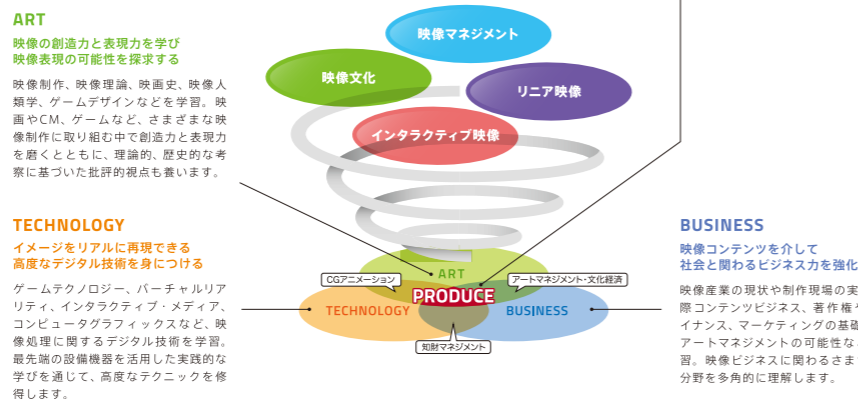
ART

映像の創造力と表現力を学び
映像表現の可能性を探求する

映像制作、映像理論、映画史、映像人類学、ゲームデザインなどを学習。映画やCM、ゲームなど、さまざまな映像制作に取り組む中で創造力と表現力を磨くとともに、理論的、歴史的な考察に基づいた批評的視点も養います。

TECHNOLOGY

イメージをリアルに再現できる
高度なデジタル技術を身につける

ゲームテクノロジー、バーチャルリアリティ、インタラクティブ・メディア、コンピュータグラフィックスなど、映像処理に関するデジタル技術を学習。最先端の設備機器を活用した実践的な学びを通じて、高度なテクニックを修得します。

映像マネジメント

映像文化

リニア映像

インタラクティブ映像

ART

CGアニメーション

アートマネジメント・文化経済

PRODUCE

TECHNOLOGY

BUSINESS

知財マネジメント

BUSINESS

映像コンテンツを介して
社会と関わるビジネス力を強化

映像産業の現状や制作現場の実
際コンテンツビジネス、著作権や
イナンス、マーケティングの基礎
アートマネジメントの可能性な
習。映像ビジネスに関わるさまざ
分野を多角的に理解します。